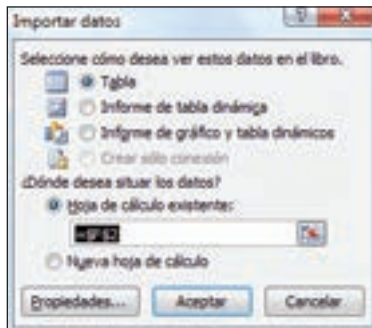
Importar datos

Seleccione cómo desea ver estos datos en el libro.

Tabla

Informe de tabla dinámica

Informe de gráfico y tabla dinámicos

Crear sólo conexión

¿Dónde desea situar los datos?

Hoja de cálculo existente:

=$F$2

Nueva hoja de cálculo

Propiedades...

Aceptar

Cancelar